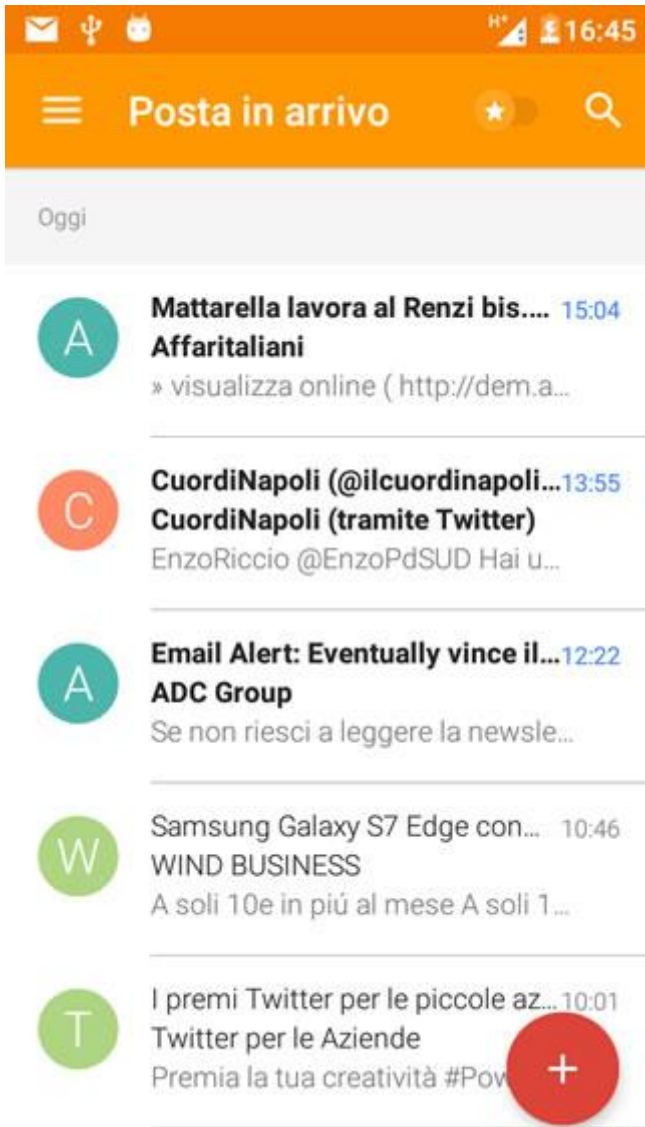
H+ 16:45

Posta in arrivo

Oggi

A
Mattarella lavora al Renzi bis.... 15:04
Affaritaliani
» visualizza online ( http://dem.a...

C
CuordiNapoli (@ilcuordinapoli... 13:55
CuordiNapoli (tramite Twitter)
EnzoRiccio @EnzoPdSUD Hai u...

A
Email Alert: Eventually vince il... 12:22
ADC Group
Se non riesci a leggere la newsle...

W
Samsung Galaxy S7 Edge con... 10:46
WIND BUSINESS
A soli 10e in piú al mese A soli 1...

T
I premi Twitter per le piccole az... 10:01
Twitter per le Aziende
Premia la tua creatività #Pow

+